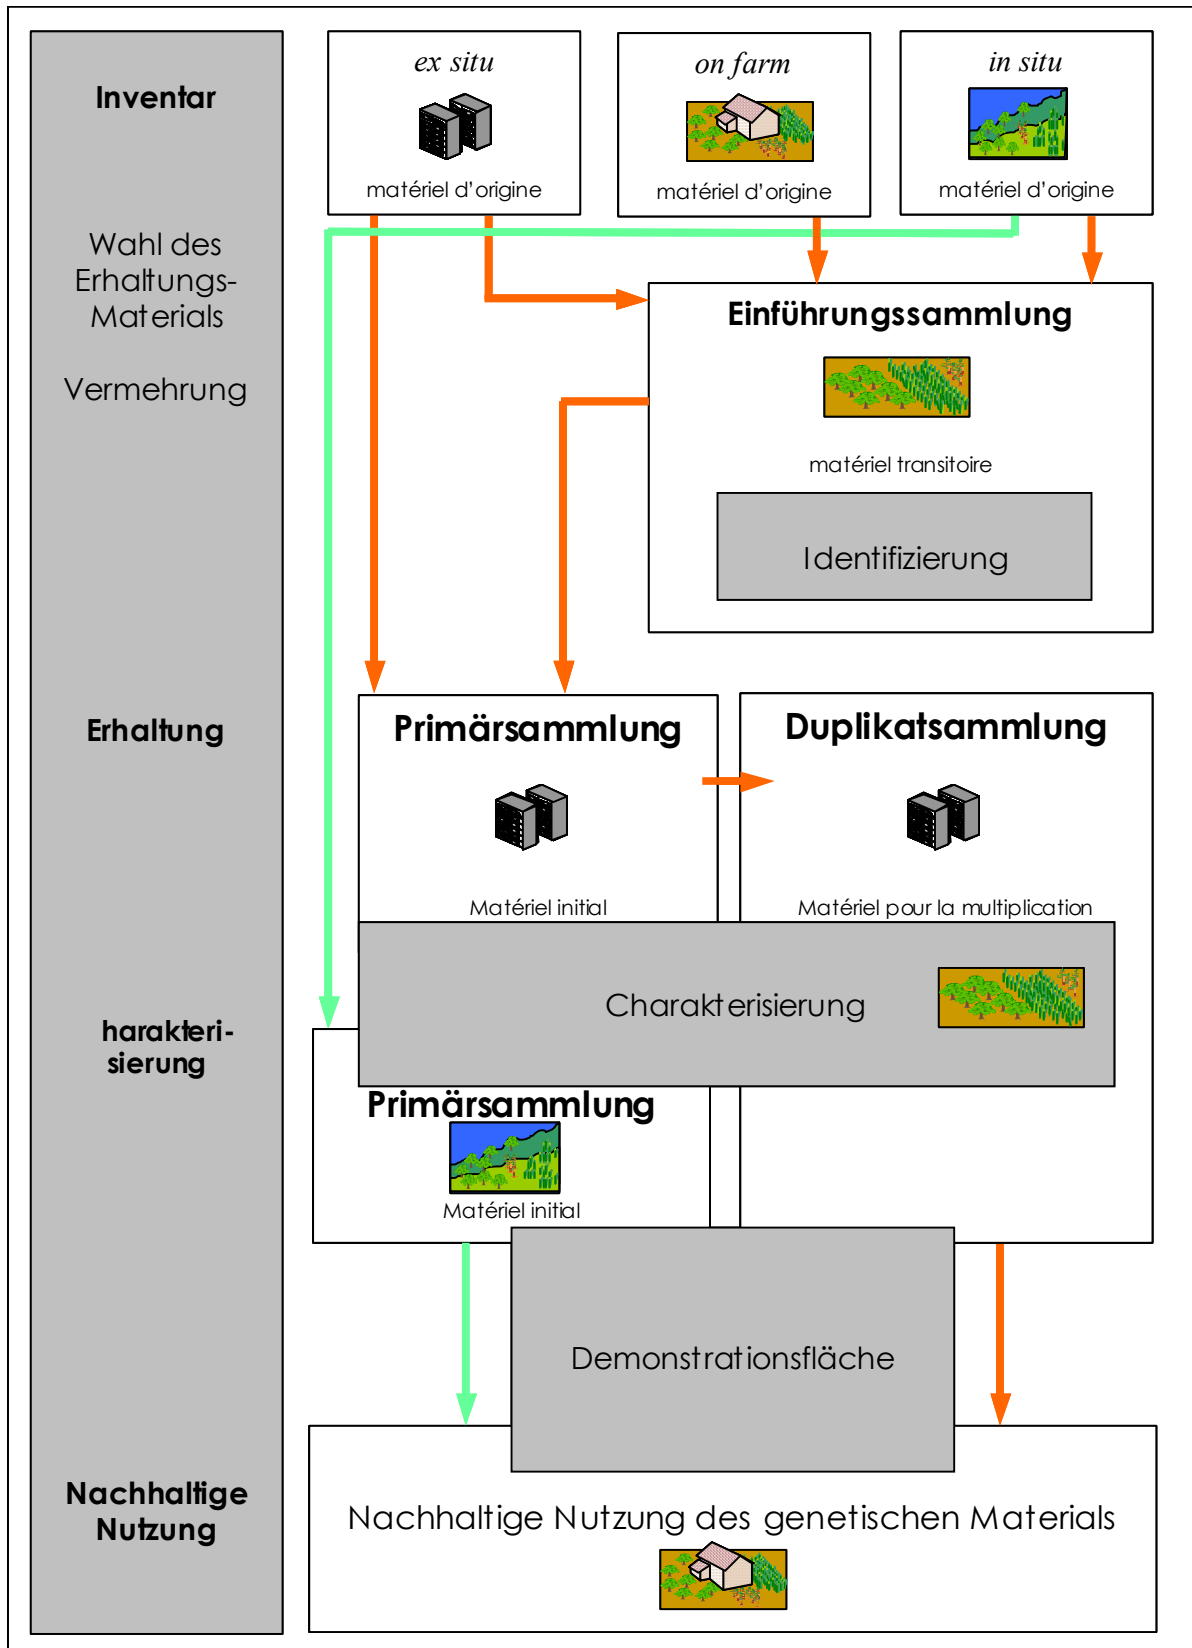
Inventar

Wahl des Erhaltungs-Materials

Vermehrung

Erhaltung

harakteri-sierung

Nachhaltige Nutzung

ex situ

matériel d'origine

on farm

matériel d'origine

in situ

matériel d'origine

Einführungssammlung

matériel transitoire

Identifizierung

Primärsammlung

Matériel initial

Duplikatsammlung

Matériel pour la multiplication

Charakterisierung

Primärsammlung

Matériel initial

Demonstrationsfläche

Nachhaltige Nutzung des genetischen Materials